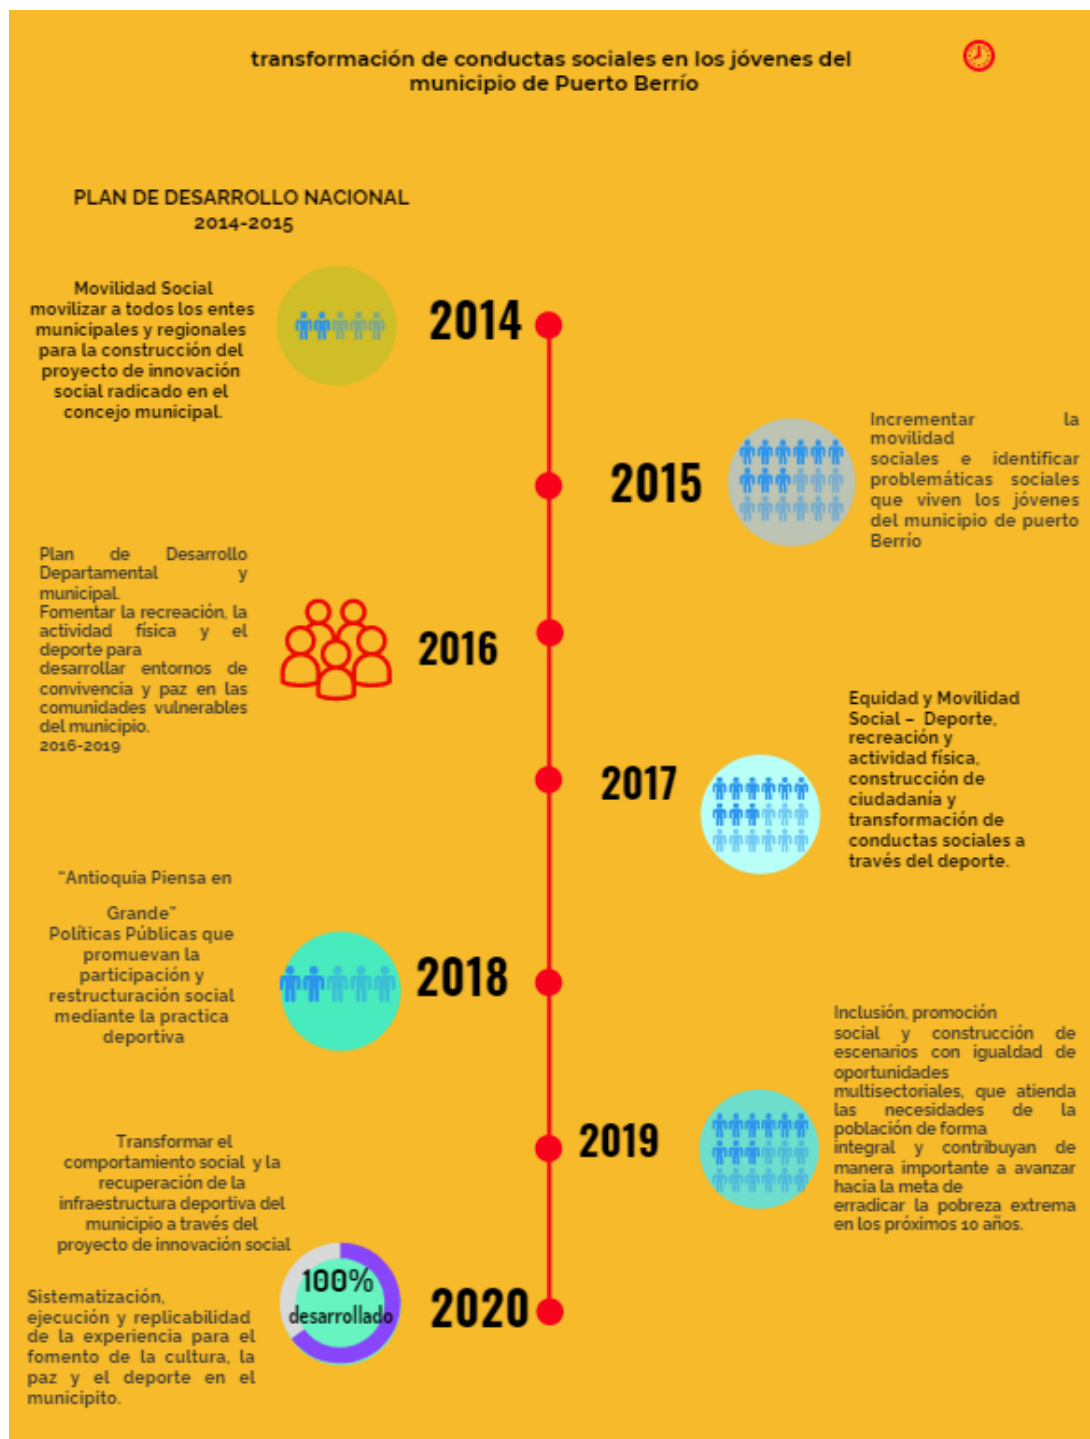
transformación de conductas sociales en los jóvenes del municipio de Puerto Berrío

PLAN DE DESARROLLO NACIONAL
2014-2015

Movilidad Social movilizar a todos los entes municipales y regionales para la construcción del proyecto de innovación social radicado en el concejo municipal.

2014

2015

Incrementar la movilidad sociales e identificar problemáticas sociales que viven los jóvenes del municipio de puerto Berrío

Plan de Desarrollo Departamental y municipal.
Fomentar la recreación, la actividad física y el deporte para desarrollar entornos de convivencia y paz en las comunidades vulnerables del municipio.
2016-2019

2016

Equidad y Movilidad Social – Deporte, recreación y actividad física, construcción de ciudadanía y transformación de conductas sociales a través del deporte.

2017

"Antioquia Piensa en Grande"
Políticas Públicas que promuevan la participación y restructuración social mediante la practica deportiva

2018

Inclusión, promoción social y construcción de escenarios con igualdad de oportunidades multisectoriales, que atienda las necesidades de la población de forma integral y contribuyan de manera importante a avanzar hacia la meta de erradicar la pobreza extrema en los próximos 10 años.

2019

Transformar el comportamiento social y la recuperación de la infraestructura deportiva del municipio a través del proyecto de innovación social

100%
desarrollado

2020

Sistematización, ejecución y replicabilidad de la experiencia para el fomento de la cultura, la paz y el deporte en el municipito.